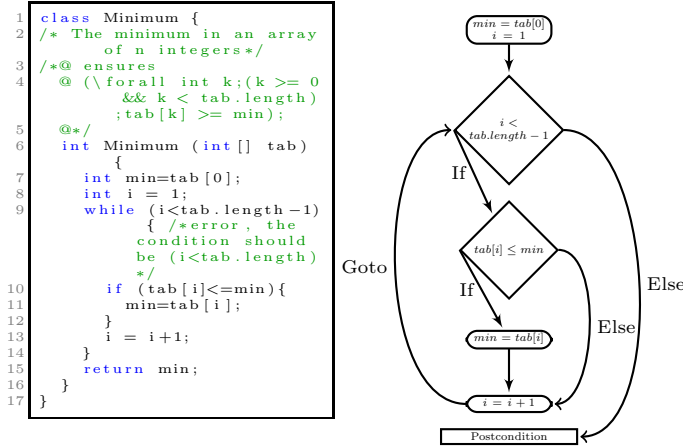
1 class Minimum {
2 /* The minimum in an array of n integers*/
3 /*@ ensures
4 @ (\forall int k;(k >= 0 && k < tab.length) ;tab[k] >= min);
5 @*/
6 int Minimum (int[] tab) {
7 int min=tab[0];
8 int i = 1;
9 while (i<tab.length-1) { /*error, the condition should be (i<tab.length) */
10 if (tab[i]<=min){
11 min=tab[i];
12 }
13 i = i+1;
14 }
15 return min;
16 }
17 }

$min = tab[0]$
$i = 1$

$i <$
$tab.length - 1$

If

$tab[i] \leq min$

If

$min = tab[i]$

$i = i + 1$

Goto

Else

Else

Postcondition